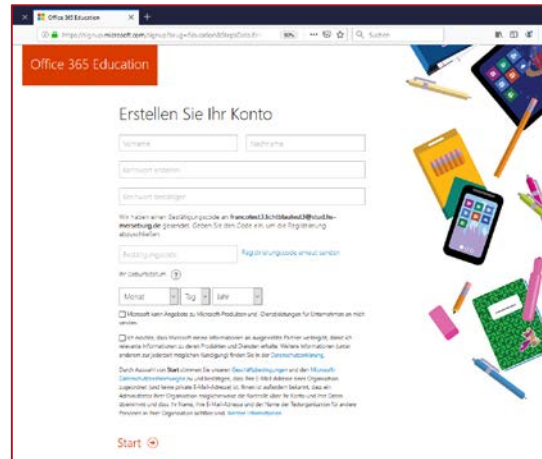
Office 365 Education

https://signup.microsoft.com/signup?sku=Education&StepsData=...

90%

Suchen

Office 365 Education

Erstellen Sie Ihr Konto

Vorname

Nachname

Kennwort erstellen

Kennwort bestätigen

Wir haben einen Bestätigungscode an francotest13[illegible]@stud.hs-merseburg.de gesendet. Geben Sie den Code ein, um die Registrierung abzuschließen.

Bestätigungscode

Registrierungscode erneut senden

Ihr Geburtsdatum

Monat

Tag

Jahr

Microsoft kann Angebote zu Microsoft-Produkten und -Dienstleistungen für Unternehmen an mich senden.

Ich möchte, dass Microsoft meine Informationen an ausgewählte Partner weitergibt, damit ich relevante Informationen zu deren Produkten und Diensten erhalte. Weitere Informationen (unter anderem zur jederzeit möglichen Kündigung) finden Sie in der Datenschutzerklärung.

Durch Auswahl von Start stimmen Sie unseren Geschäftsbedingungen und der Microsoft-Datenschutzbestimmungen zu und bestätigen, dass Ihre E-Mail-Adresse Ihrem Organisation zugeordnet und keine private E-Mail-Adresse ist. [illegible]

Start